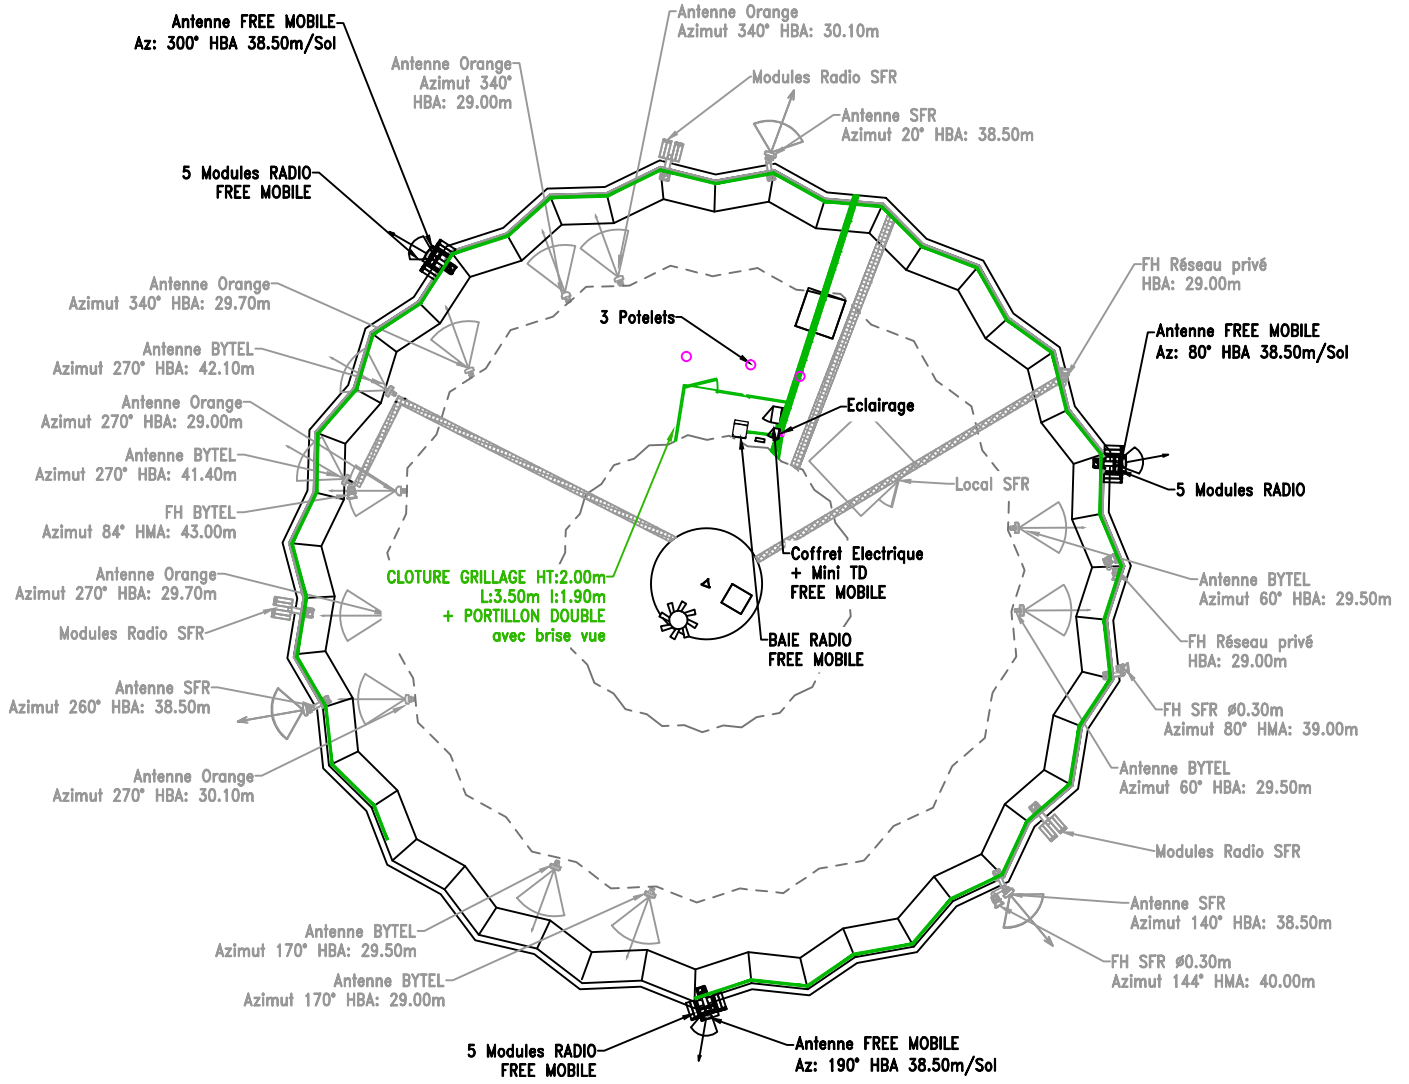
Antenne FREE MOBILE
Az: 300° HBA 38.50m/Sol

Antenne Orange
Azimut 340°
HBA: 29.00m

Antenne Orange
Azimut 340° HBA: 30.10m

Modules Radio SFR

Antenne SFR
Azimut 20° HBA: 38.50m

5 Modules RADIO
FREE MOBILE

Antenne Orange
Azimut 340° HBA: 29.70m

Antenne BYTEL
Azimut 270° HBA: 42.10m

Antenne Orange
Azimut 270° HBA: 29.00m

Antenne BYTEL
Azimut 270° HBA: 41.40m

FH BYTEL
Azimut 84° HMA: 43.00m

Antenne Orange
Azimut 270° HBA: 29.70m

Modules Radio SFR

Antenne SFR
Azimut 260° HBA: 38.50m

Antenne Orange
Azimut 270° HBA: 30.10m

3 Potelets

Eclairage

FH Réseau privé
HBA: 29.00m

Antenne FREE MOBILE
Az: 80° HBA 38.50m/Sol

5 Modules RADIO

Local SFR

CLOTURE GRILLAGE HT:2.00m
L:3.50m l:1.90m
+ PORTILLON DOUBLE
avec brise vue

Coffret Electrique
+ Mini TD
FREE MOBILE

BAIE RADIO
FREE MOBILE

Antenne BYTEL
Azimut 60° HBA: 29.50m

FH Réseau privé
HBA: 29.00m

FH SFR ø0.30m
Azimut 80° HMA: 39.00m

Antenne BYTEL
Azimut 60° HBA: 29.50m

Modules Radio SFR

Antenne SFR
Azimut 140° HBA: 38.50m

FH SFR ø0.30m
Azimut 144° HMA: 40.00m

Antenne BYTEL
Azimut 170° HBA: 29.50m

Antenne BYTEL
Azimut 170° HBA: 29.00m

5 Modules RADIO
FREE MOBILE

Antenne FREE MOBILE
Az: 190° HBA 38.50m/Sol